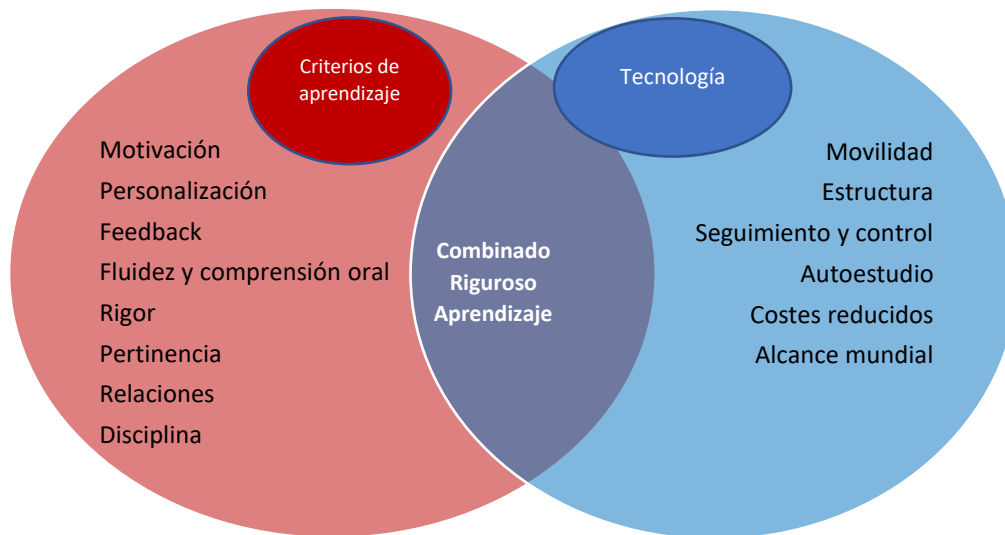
Criterios de aprendizaje

Motivación
Personalización
Feedback
Fluidez y comprensión oral
Rigor
Pertinencia
Relaciones
Disciplina

Combinado
Riguroso
Aprendizaje

Tecnología

Movilidad
Estructura
Seguimiento y control
Autoestudio
Costes reducidos
Alcance mundial